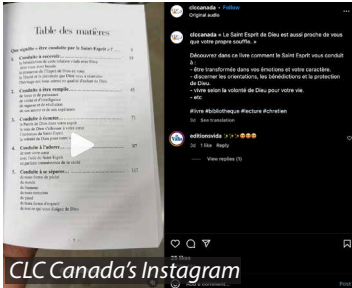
Table des matières

Que signifie « être conduit par le Saint-Esprit » ? 9

1. Conduit à recevoir 15
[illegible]

2. Conduit à être rempli 41
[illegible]

3. Conduit à écouter 71
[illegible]

4. Conduit à l'adorer 97
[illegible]

5. Conduit à se séparer 117
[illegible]

clccanada • Follow
Original audio

clccanada « Le Saint Esprit de Dieu est aussi proche de vous que votre propre souffle. »

Découvrez dans ce livre comment le Saint Esprit vous conduit à
- être transformé dans vos émotions et votre caractère.
- discerner les orientations, les bénédictions et la protection de Dieu.
- vivre selon la volonté de Dieu pour votre vie.
- etc

#livre #bibliotheque #lecture #chretien

3w See translation

editionsvida 👏👏👏😍😍😍
3w 1 like Reply

View replies (1)

CLC Canada's Instagram